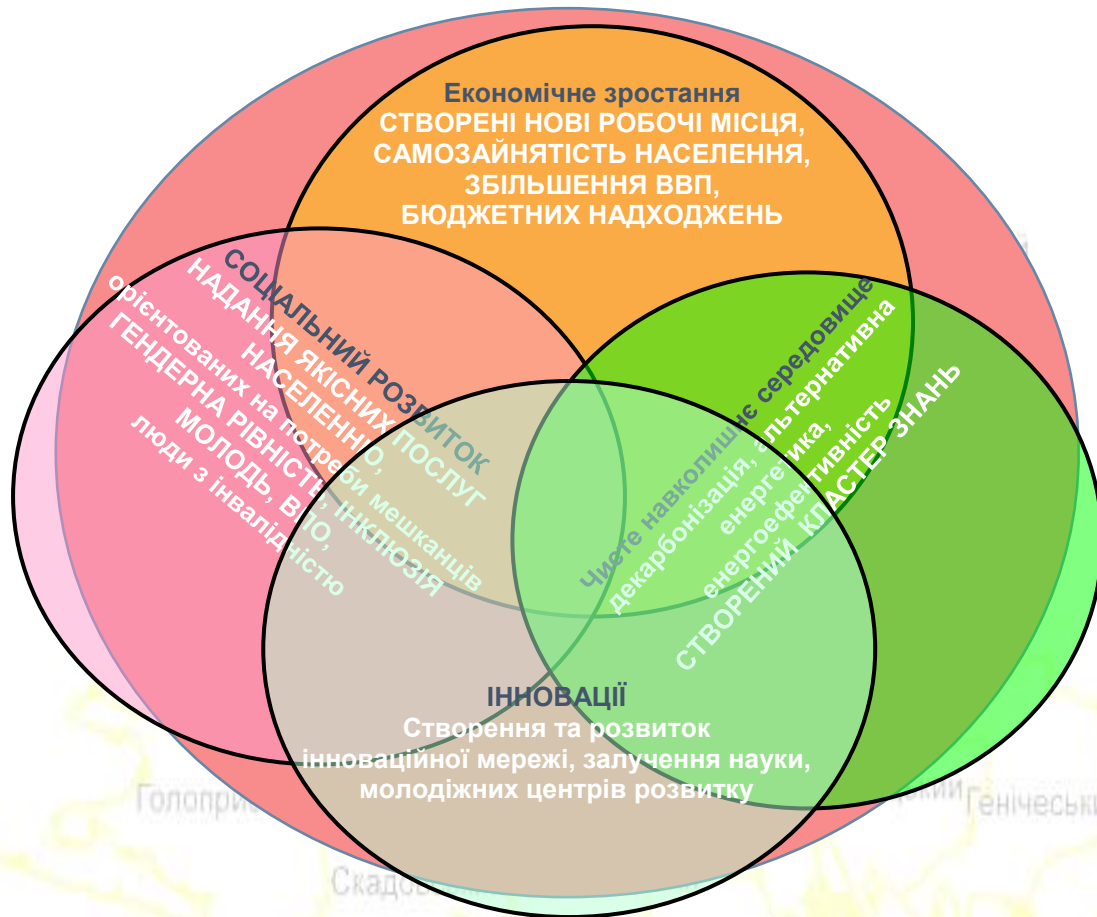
Економічне зростання
СТВОРЕНІ НОВІ РОБОЧІ МІСЦЯ,
САМОЗАЙНЯТІСТЬ НАСЕЛЕННЯ,
ЗБІЛЬШЕННЯ ВВП,
БЮДЖЕТНИХ НАДХОДЖЕНЬ

СОЦІАЛЬНИЙ РОЗВИТОК
НАДАННЯ ЯКІСНИХ ПОСЛУГ НАСЕЛЕННЮ,
орієнтованих на потреби мешканців
ГЕНДЕРНА РІВНІСТЬ, ІНКЛЮЗІЯ
МОЛОДЬ, ВПО,
люди з інвалідністю

Чисте навколишнє середовище
декарбонізація, альтернативна енергетика,
енергоефективність
СТВОРЕНИЙ КЛАСТЕР ЗНАНЬ

ІННОВАЦІЇ
Створення та розвиток
інноваційної мережі, залучення науки,
молодіжних центрів розвитку

Голоприс
Генічеськ
Скадов